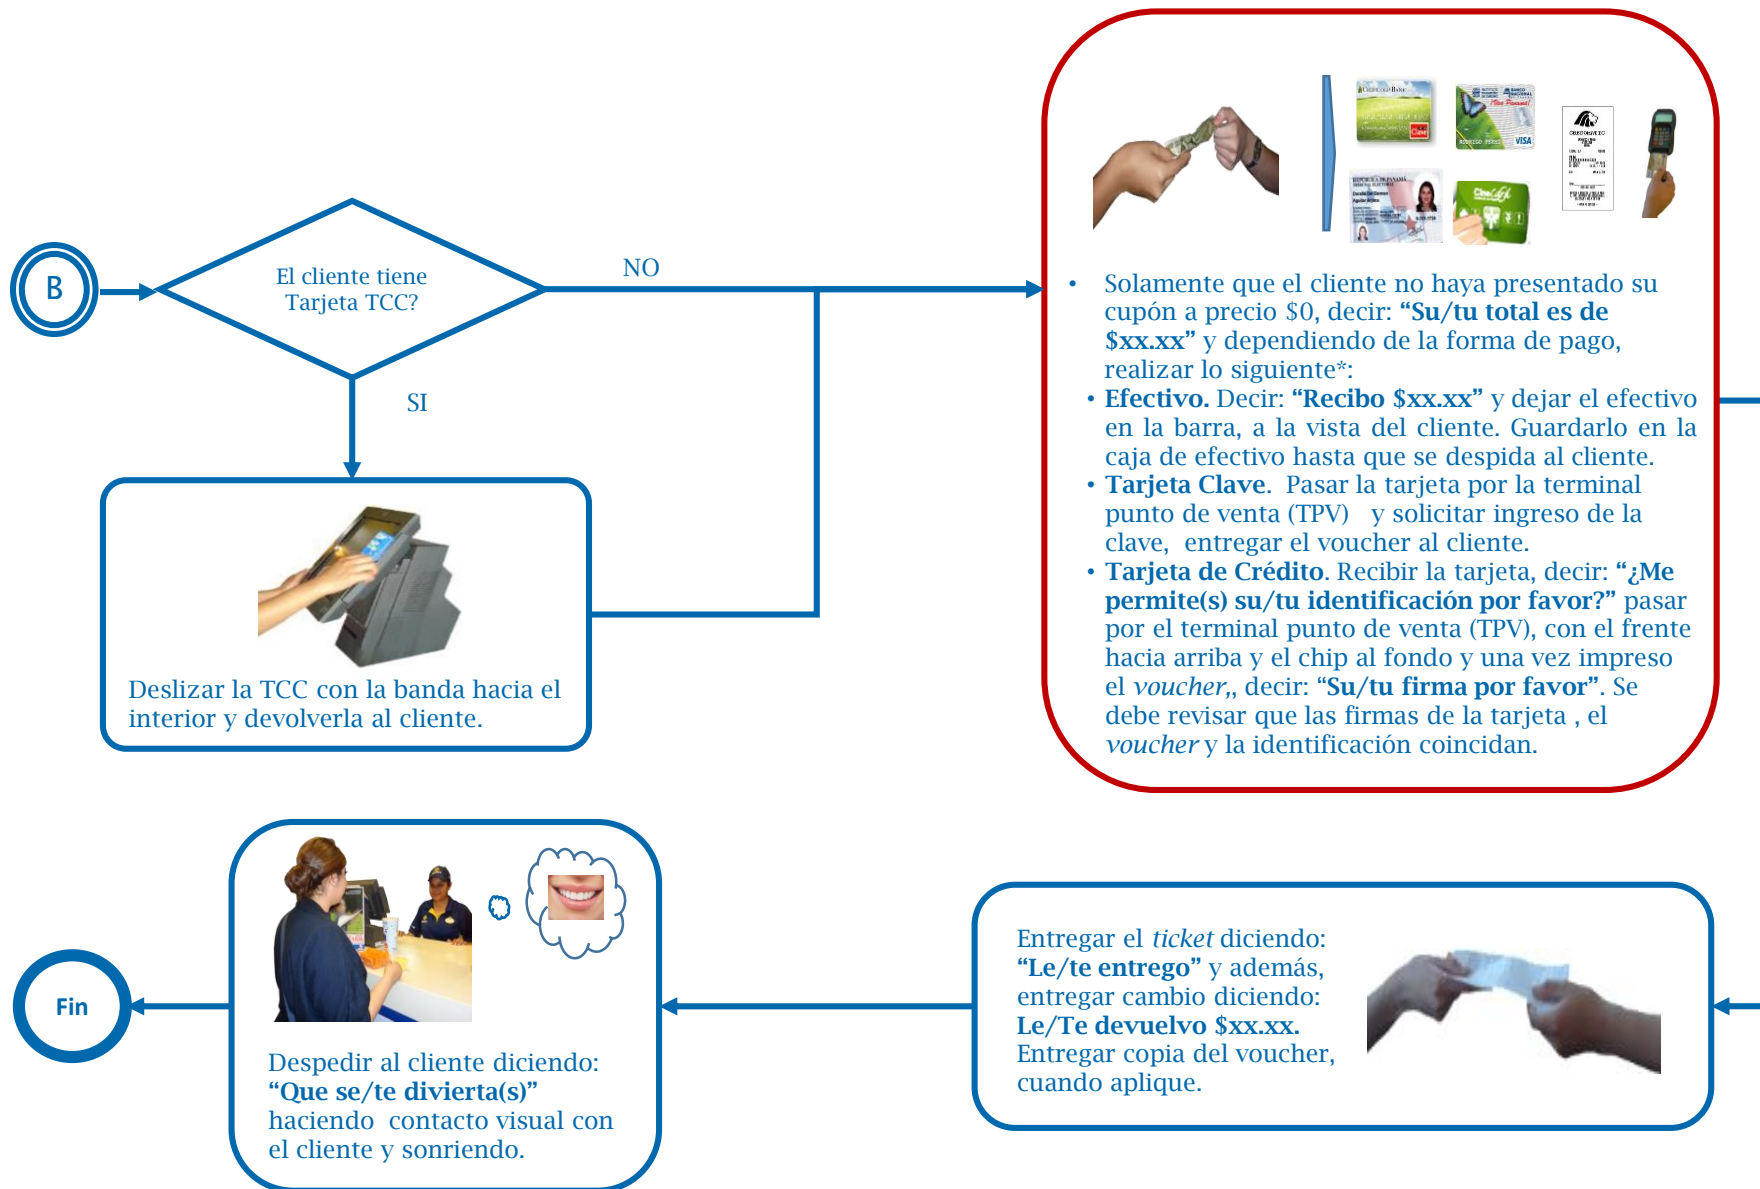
B

El cliente tiene Tarjeta TCC?

NO

SI

Deslizar la TCC con la banda hacia el interior y devolverla al cliente.

• Solamente que el cliente no haya presentado su cupón a precio \$0, decir: **"Su/tu total es de \$xx.xx"** y dependiendo de la forma de pago, realizar lo siguiente*:
• **Efectivo.** Decir: **"Recibo \$xx.xx"** y dejar el efectivo en la barra, a la vista del cliente. Guardarlo en la caja de efectivo hasta que se despida al cliente.
• **Tarjeta Clave**. Pasar la tarjeta por la terminal punto de venta (TPV) y solicitar ingreso de la clave, entregar el voucher al cliente.
• **Tarjeta de Crédito**. Recibir la tarjeta, decir: **"¿Me permite(s) su/tu identificación por favor?"** pasar por el terminal punto de venta (TPV), con el frente hacia arriba y el chip al fondo y una vez impreso el *voucher,*, decir: **"Su/tu firma por favor"**. Se debe revisar que las firmas de la tarjeta , el *voucher* y la identificación coincidan.

Fin

Despedir al cliente diciendo: **"Que se/te divierta(s)"** haciendo contacto visual con el cliente y sonriendo.

Entregar el *ticket* diciendo: **"Le/te entrego"** y además, entregar cambio diciendo: **Le/Te devuelvo \$xx.xx.** Entregar copia del voucher, cuando aplique.